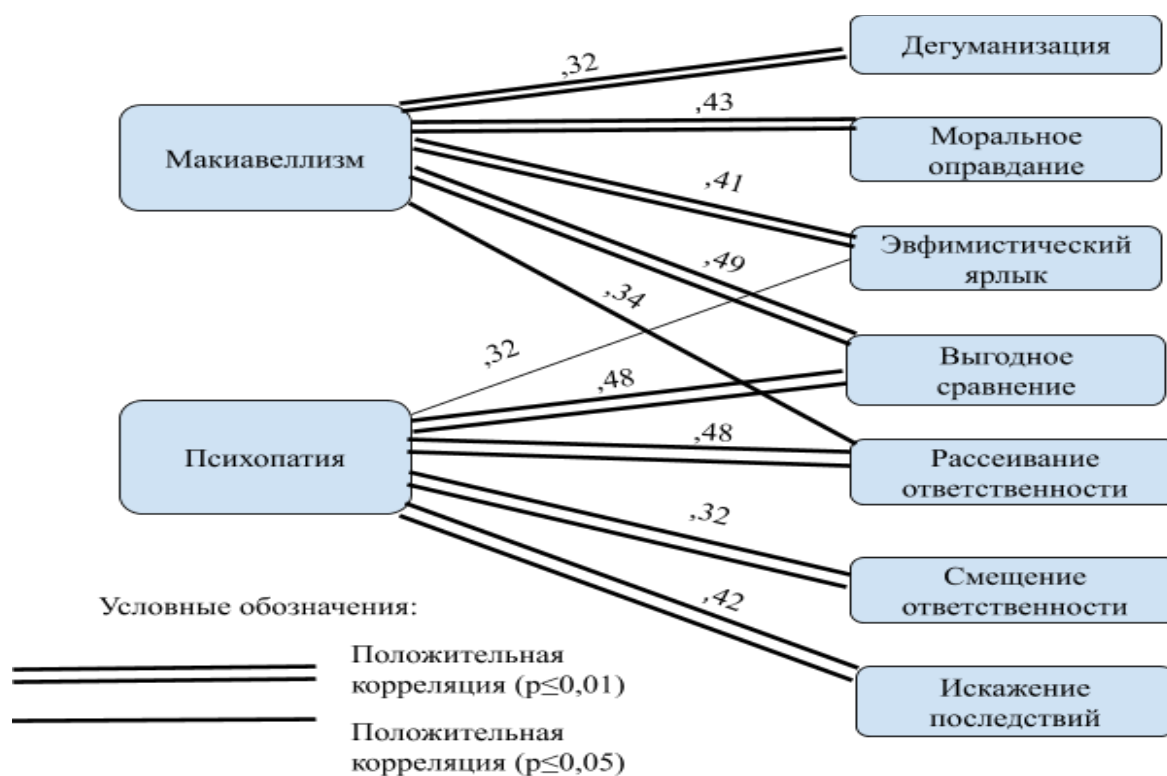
Дегуманизация

Моральное оправдание

Эвфимистический ярлык

Выгодное сравнение

Рассеивание ответственности

Смещение ответственности

Искажение последствий

Макиавеллизм

Психопатия

,32

,43

,41

,49

,34

,32

,48

,48

,32

,42

Условные обозначения:

Положительная корреляция (p≤0,01)

Положительная корреляция (p≤0,05)